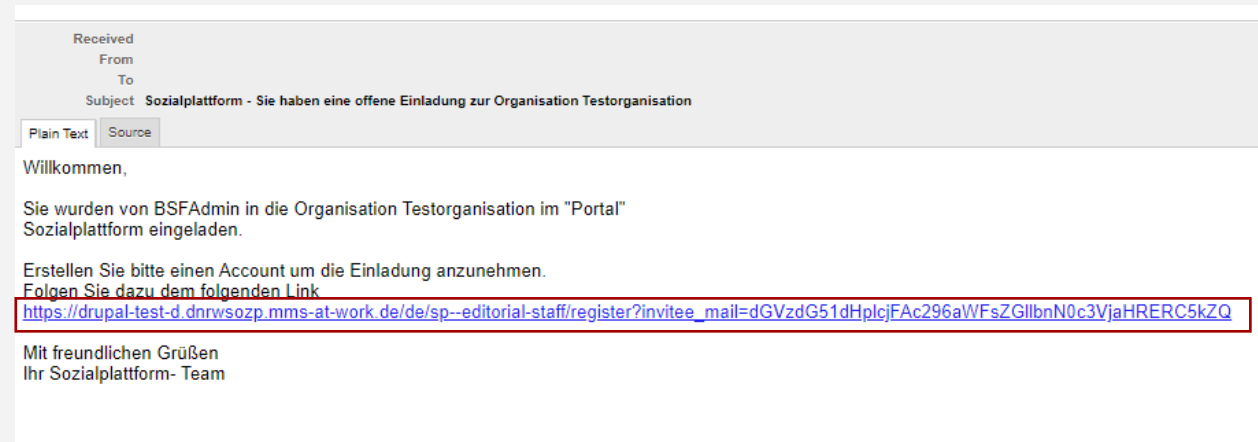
Received
From
To
Subject Sozialplattform - Sie haben eine offene Einladung zur Organisation Testorganisation

Plain Text | Source

Willkommen,

Sie wurden von BSFAdmin in die Organisation Testorganisation im "Portal" Sozialplattform eingeladen.

Erstellen Sie bitte einen Account um die Einladung anzunehmen.
Folgen Sie dazu dem folgenden Link
https://drupal-test-d.dnrwsozp.mms-at-work.de/de/sp--editorial-staff/register?invitee_mail=dGVzdG51dHplcjFAc296aWFsZGllbnN0c3VjaHRERC5kZQ

Mit freundlichen Grüßen
Ihr Sozialplattform- Team